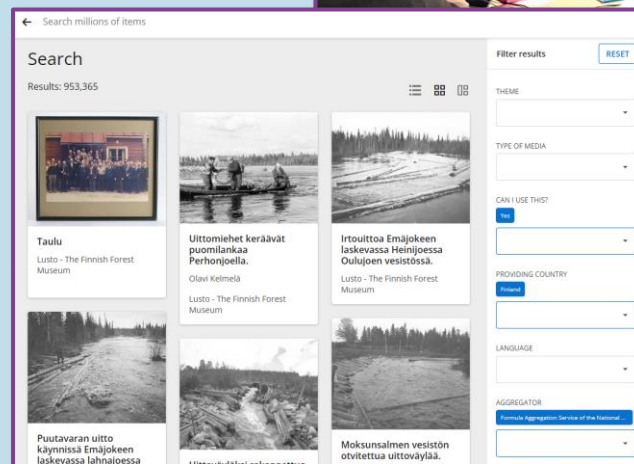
Search millions of items

Search

Results: 953,365

Taulu
Lusto - The Finnish Forest Museum

Uittomiehet keräävät puomilankaa Perhonjoella.
Olavi Kelmelä
Lusto - The Finnish Forest Museum

Irtouittoa Emäjokeen laskevassa Heinijoessa Oulujoen vesistössä.
Lusto - The Finnish Forest Museum

Puutavaran uitto käynnissä Emäjokeen laskevassa Iahnajoessa

Uittoväylä ei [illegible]

Moksunsalmen vesistön otvitettua uittoväylää.

Filter results
RESET

THEME

TYPE OF MEDIA

CAN I USE THIS?
Yes

PROVIDING COUNTRY
Finland

LANGUAGE

AGGREGATOR
Formula Aggregation Service of the National ...